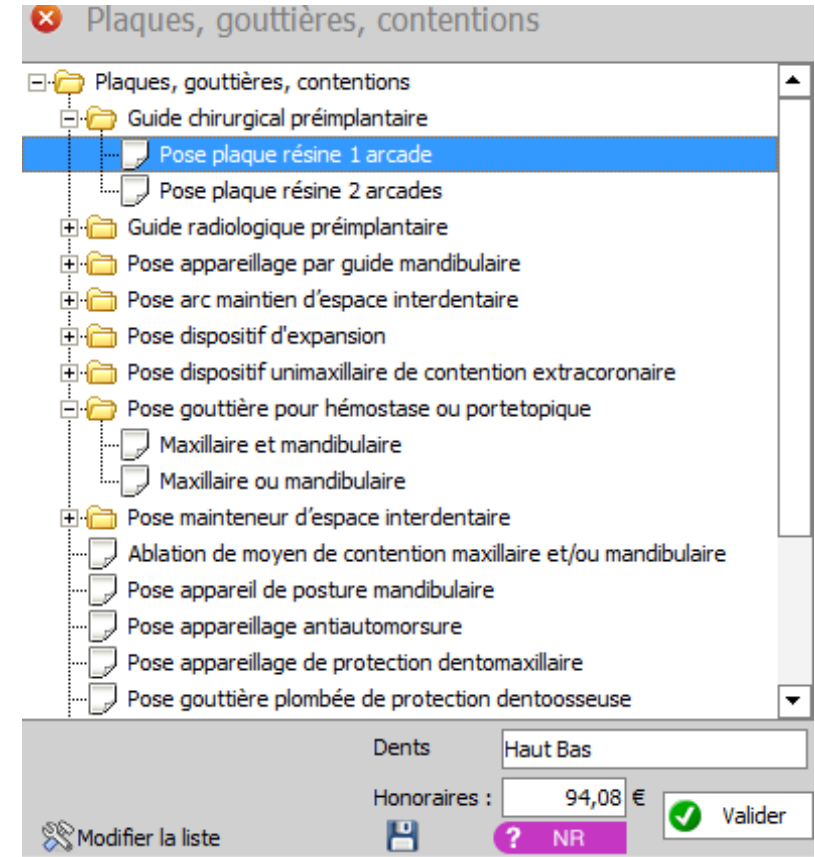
Plaques, gouttières, contentions

Plaques, gouttières, contentions
Guide chirurgical préimplantaire
Pose plaque résine 1 arcade
Pose plaque résine 2 arcades
Guide radiologique préimplantaire
Pose appareillage par guide mandibulaire
Pose arc maintien d'espace interdentaire
Pose dispositif d'expansion
Pose dispositif unimaxillaire de contention extracoronaire
Pose gouttière pour hémostase ou portetopique
Maxillaire et mandibulaire
Maxillaire ou mandibulaire
Pose mainteneur d'espace interdentaire
Ablation de moyen de contention maxillaire et/ou mandibulaire
Pose appareil de posture mandibulaire
Pose appareillage antiautomorsure
Pose appareillage de protection dentomaxillaire
Pose gouttière plombée de protection dentoosseuse

Dents Haut Bas
Honoraires : 94,08 €
Valider
Modifier la liste
? NR